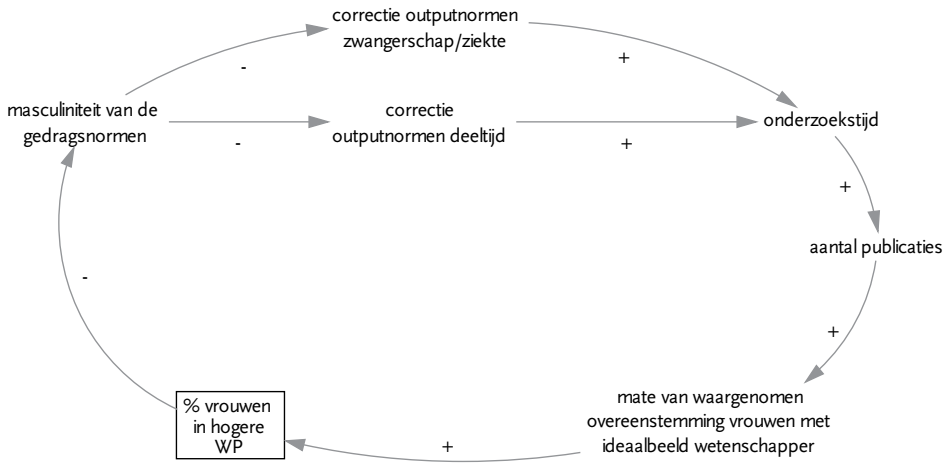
correctie outputnormen zwangerschap/ziekte

-

+

masculiniteit van de gedragsnormen

correctie outputnormen deeltijd

onderzoekstijd

-

+

+

aantal publicaties

-

+

mate van waargenomen overeenstemming vrouwen met ideaalbeeld wetenschapper

% vrouwen in hogere WP

+